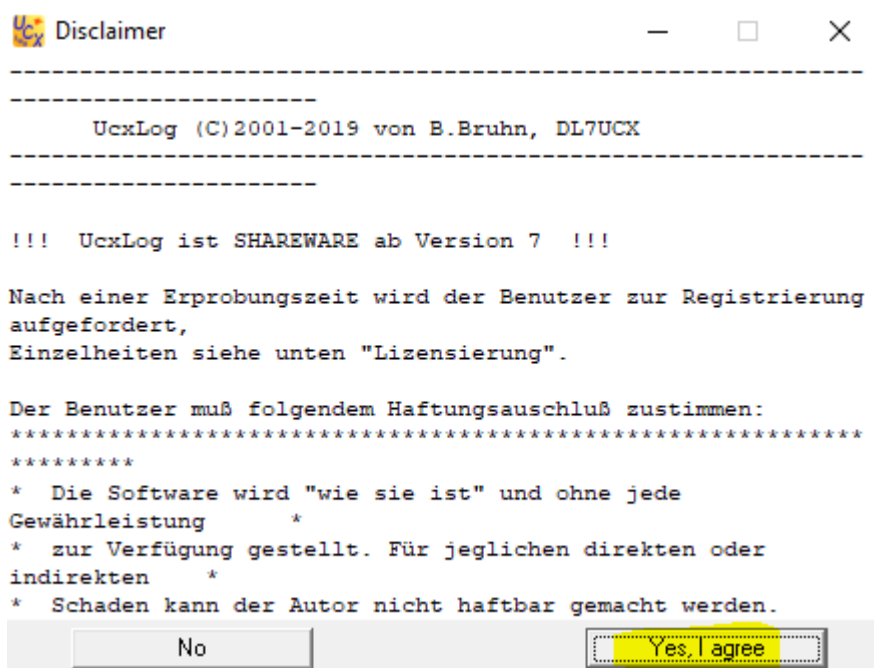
Disclaimer

----------------------------------------------------------------------------------
UcxLog (C)2001-2019 von B.Bruhn, DL7UCX
----------------------------------------------------------------------------------

!!! UcxLog ist SHAREWARE ab Version 7 !!!

Nach einer Erprobungszeit wird der Benutzer zur Registrierung aufgefordert,
Einzelheiten siehe unten "Lizensierung".

Der Benutzer muß folgendem Haftungsausschluß zustimmen:
**********************************************************************
* Die Software wird "wie sie ist" und ohne jede Gewährleistung *
* zur Verfügung gestellt. Für jeglichen direkten oder indirekten *
* Schaden kann der Autor nicht haftbar gemacht werden.

No

Yes, I agree